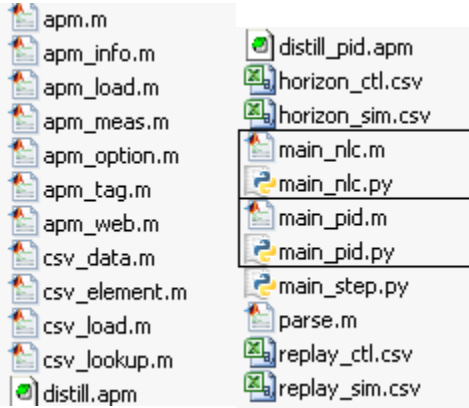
apm.m
apm_info.m
apm_load.m
apm_meas.m
apm_option.m
apm_tag.m
apm_web.m
csv_data.m
csv_element.m
csv_load.m
csv_lookup.m
distill.apm

distill_pid.apm
horizon_ctl.csv
horizon_sim.csv
main_nlc.m
main_nlc.py
main_pid.m
main_pid.py
main_step.py
parse.m
replay_ctl.csv
replay_sim.csv